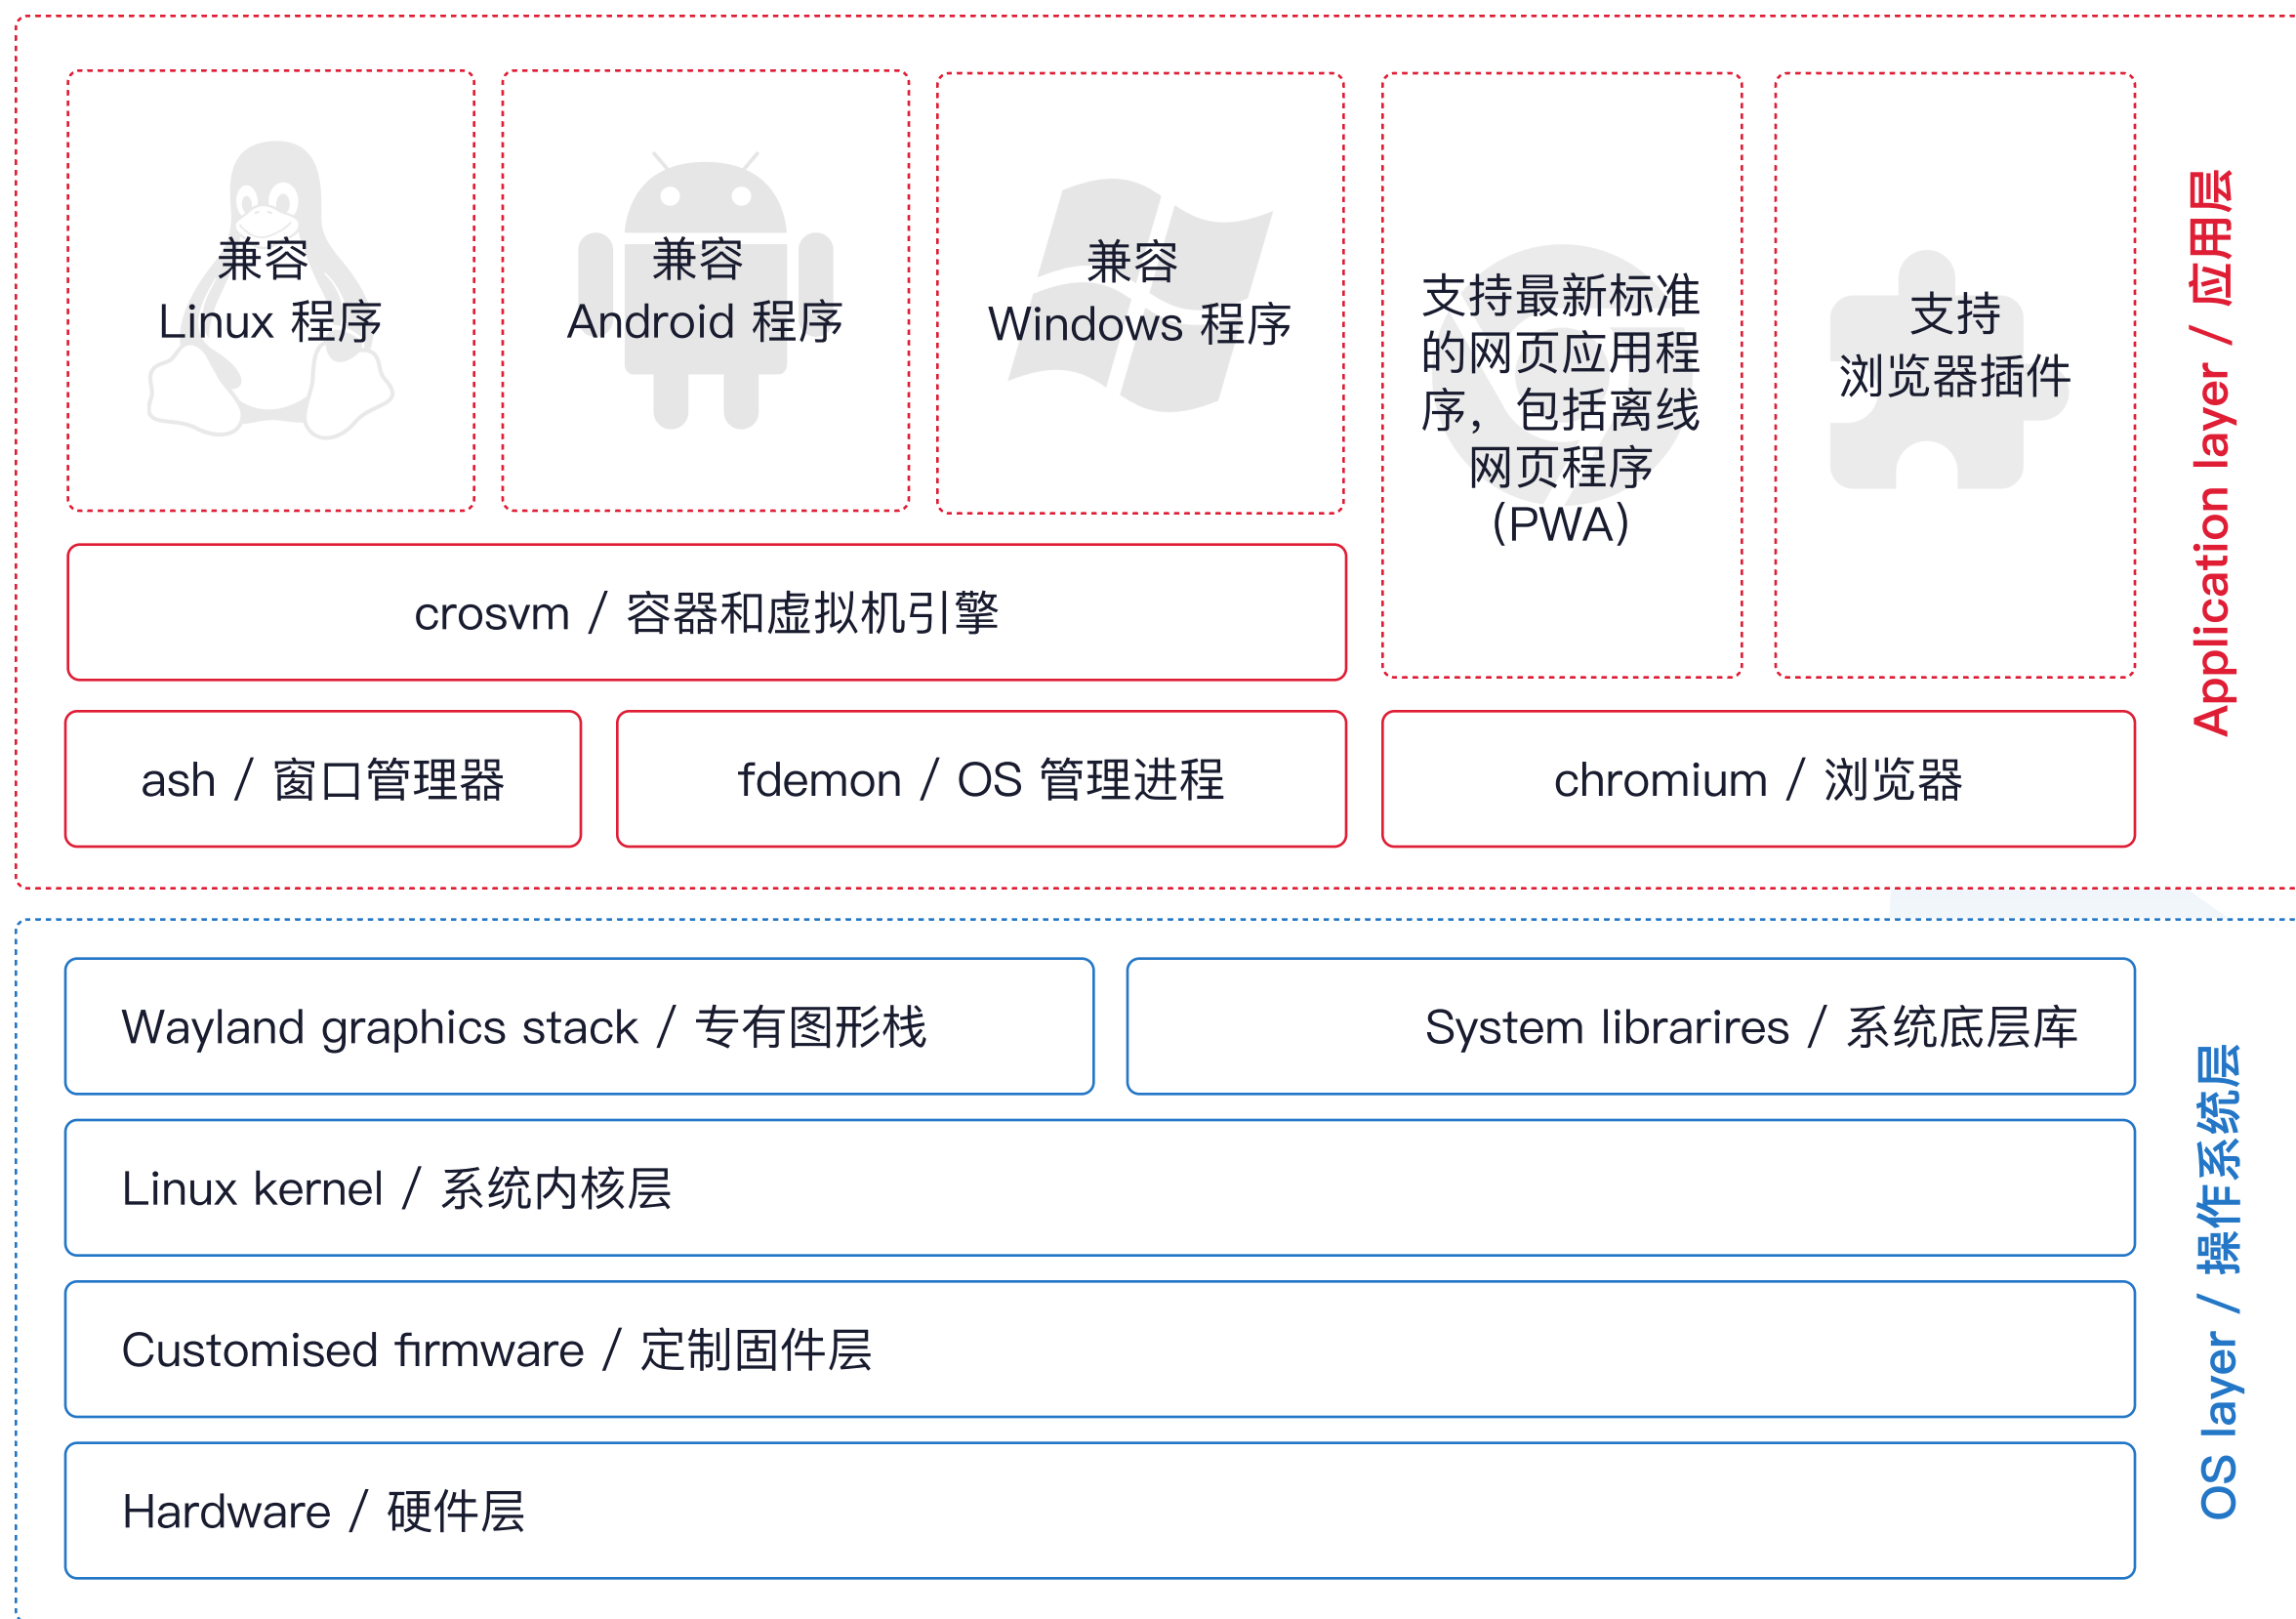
兼容
Linux 程序

兼容
Android 程序

兼容
Windows 程序

支持最新标准的网页应用程序，包括离线网页程序（PWA）

支持
浏览器插件

Application layer / 应用层

crosvm / 容器和虚拟机引擎

ash / 窗口管理器

fdemon / OS 管理进程

chromium / 浏览器

Wayland graphics stack / 专有图形栈

System librarires / 系统底层库

Linux kernel / 系统内核层

Customised firmware / 定制固件层

Hardware / 硬件层

OS layer / 操作系统层